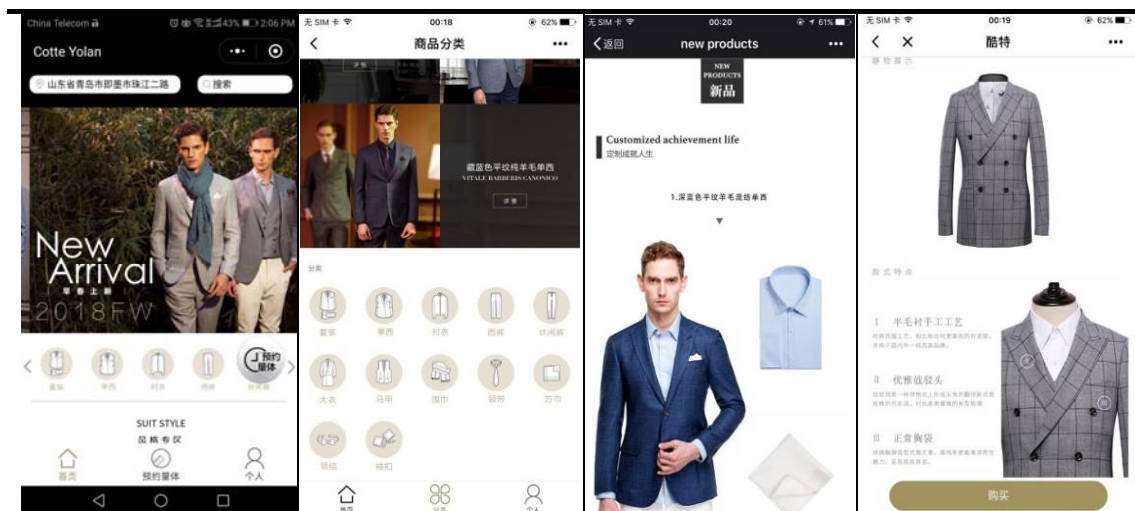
China Telecom 43% 2:06 PM
Cotte Yolan
山东省青岛市即墨市珠江二路
搜索
New Arrival
早春上新
2018FW
套装 单西 衬衣 西裤 休闲裤
预约量体
SUIT STYLE
风格专区
首页 预约量体 个人

无SIM卡 00:18 62%
商品分类
详情
藏蓝色平纹纯羊毛单西
VITALE BARBERIS CANONICO
详情
分类
套装 单西 衬衣 西裤 休闲裤
大衣 马甲 围巾 领带 方巾
领结 袖扣
首页 分类 个人

无SIM卡 00:20 61%
返回
new products
NEW PRODUCTS
新品
Customized achievement life
定制成就人生
1.深蓝色平纹羊毛混纺单西

无SIM卡 00:19 62%
酷特
静物展示
款式特点
I 半毛衬手工工艺
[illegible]
II 优雅戗驳头
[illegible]
III 正常胸袋
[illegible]
购买